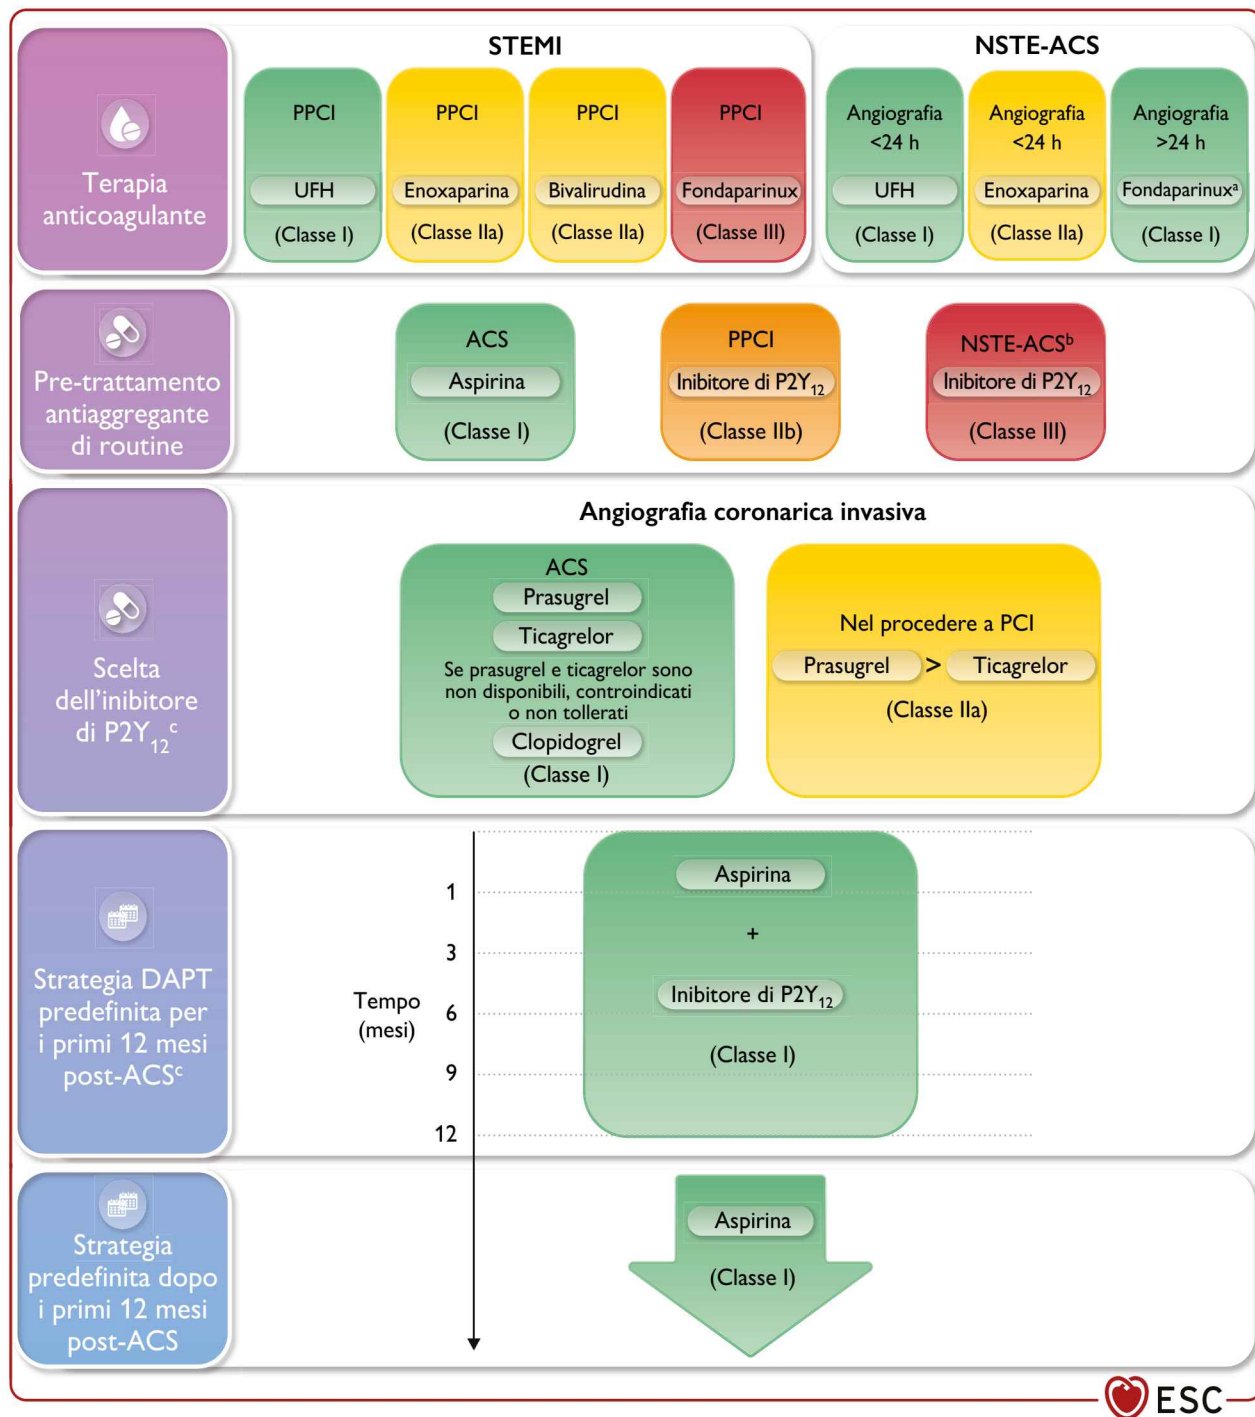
Terapia anticoagulante

STEMI

PPCI
UFH
(Classe I)

PPCI
Enoxaparina
(Classe IIa)

PPCI
Bivalirudina
(Classe IIa)

PPCI
Fondaparinux
(Classe III)

NSTE-ACS

Angiografia <24 h
UFH
(Classe I)

Angiografia <24 h
Enoxaparina
(Classe IIa)

Angiografia >24 h
Fondaparinux$^{a}$
(Classe I)

Pre-trattamento antiaggregante di routine

ACS
Aspirina
(Classe I)

PPCI
Inibitore di P2Y$_{12}$
(Classe IIb)

NSTE-ACS$^{b}$
Inibitore di P2Y$_{12}$
(Classe III)

Scelta dell'inibitore di P2Y$_{12}$$^{c}$

Angiografia coronarica invasiva

ACS
Prasugrel
Ticagrelor
Se prasugrel e ticagrelor sono non disponibili, controindicati o non tollerati
Clopidogrel
(Classe I)

Nel procedere a PCI
Prasugrel > Ticagrelor
(Classe IIa)

Strategia DAPT predefinita per i primi 12 mesi post-ACS$^{c}$

Tempo (mesi)
1
3
6
9
12

Aspirina
+
Inibitore di P2Y$_{12}$
(Classe I)

Strategia predefinita dopo i primi 12 mesi post-ACS

Aspirina
(Classe I)

ESC